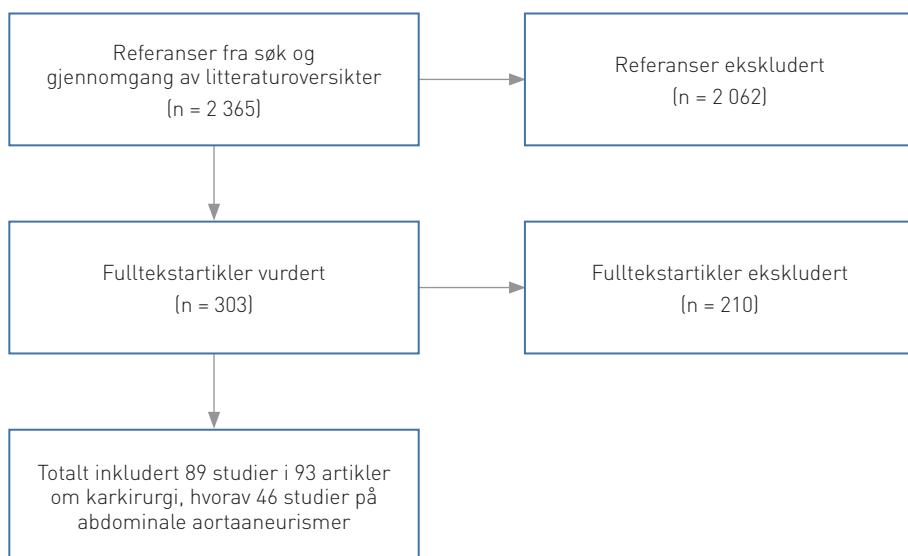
Referanser fra søk og gjennomgang av litteraturoversikter
(n = 2 365)

Referanser ekskludert
(n = 2 062)

Fulltekstartikler vurdert
(n = 303)

Fulltekstartikler ekskludert
(n = 210)

Totalt inkludert 89 studier i 93 artikler om karkirurgi, hvorav 46 studier på abdominale aortaaneurismer